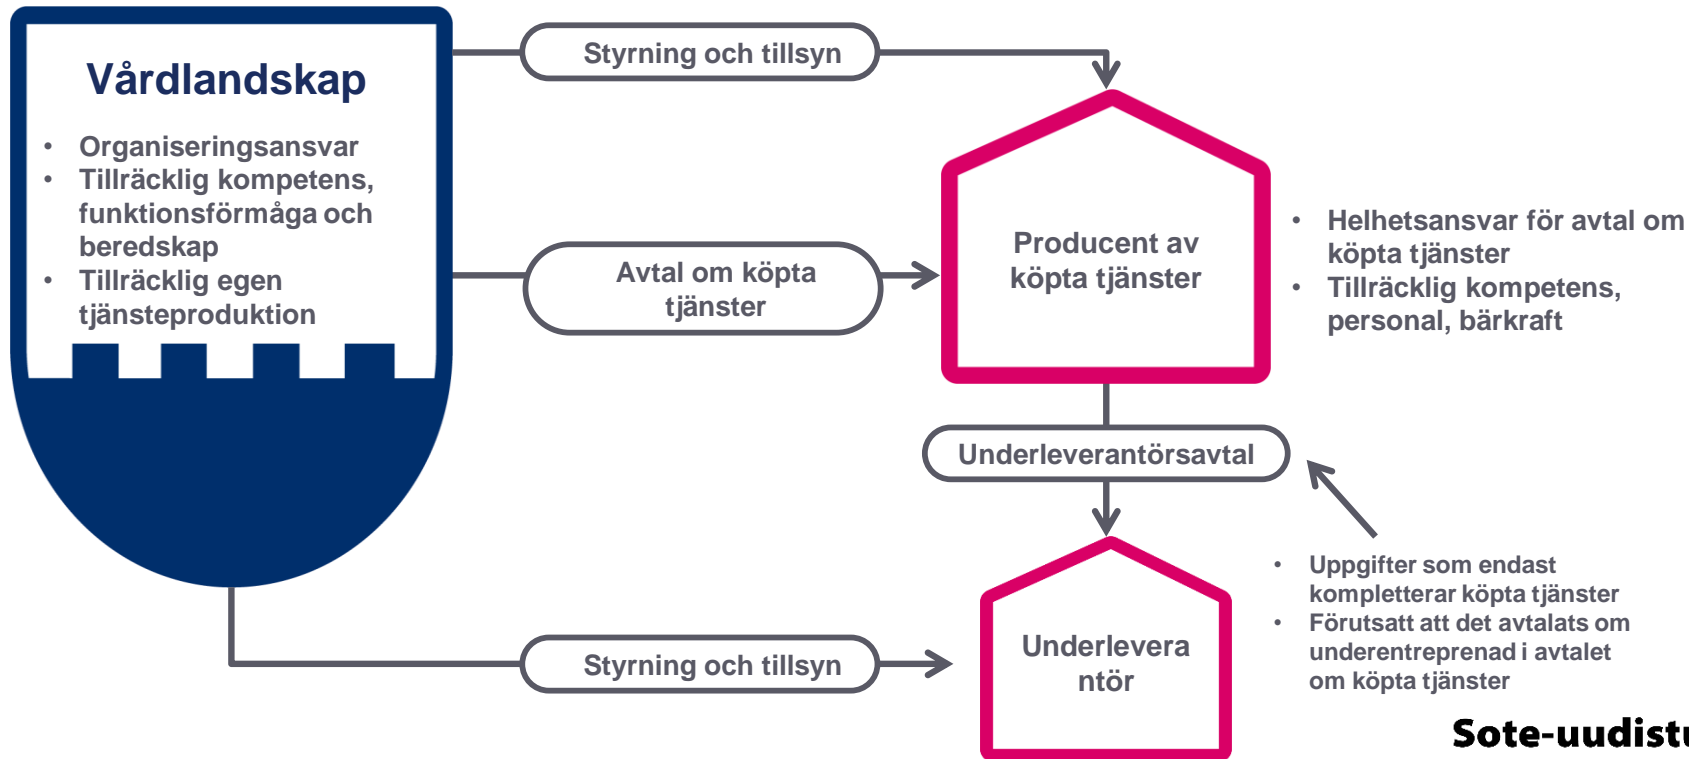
Vårdlandskap

- Organiseringsansvar
- Tillräcklig kompetens, funktionsförmåga och beredskap
- Tillräcklig egen tjänsteproduktion

Styrning och tillsyn

Avtal om köpta tjänster

Producent av köpta tjänster

- Helhetsansvar för avtal om köpta tjänster
- Tillräcklig kompetens, personal, bärkraft

Underleverantörsavtal

- Uppgifter som endast kompletterar köpta tjänster
- Förutsatt att det avtalats om underentreprenad i avtalet om köpta tjänster

Styrning och tillsyn

Underlevera ntör

Sote-uudist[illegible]